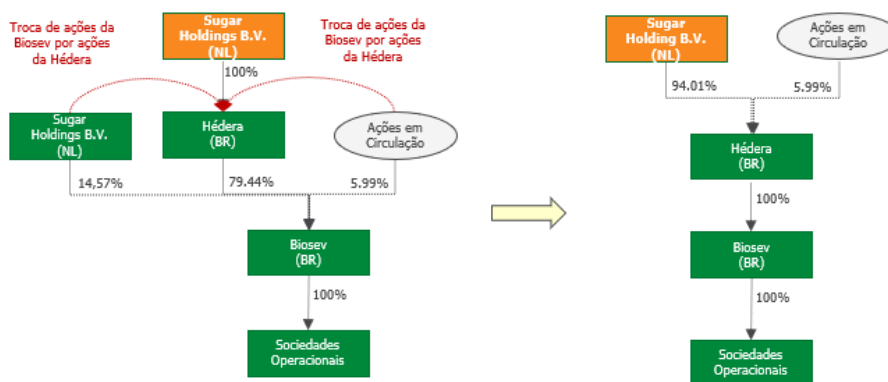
Troca de ações da Biosev por ações da Hédera

Sugar Holdings B.V. (NL)

Troca de ações da Biosev por ações da Hédera

100%

Sugar Holdings B.V. (NL)

Hédera (BR)

Ações em Circulação

14,57%

79.44%

5.99%

Biosev (BR)

100%

Sociedades Operacionais

Sugar Holding B.V. (NL)

Ações em Circulação

94.01%

5.99%

Hédera (BR)

100%

Biosev (BR)

100%

Sociedades Operacionais